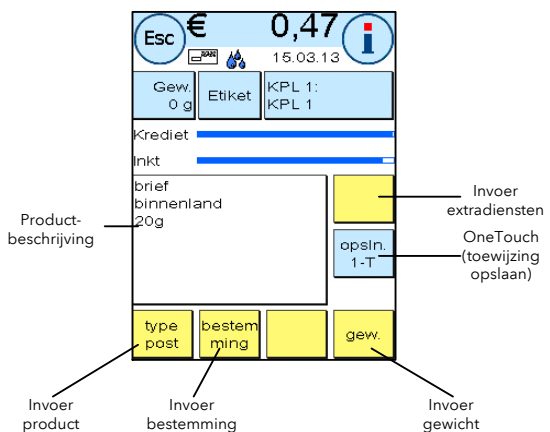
Esc € 0,47 i

15.03.13

Gew. 0 g

Etiket

KPL 1: KPL 1

Krediet

Inkt

brief binnenland 20g

Productbeschrijving

Invoer extradiensten

opsln. 1-T

OneTouch (toewijzing opslaan)

type post

bestemming

gew.

Invoer product

Invoer bestemming

Invoer gewicht